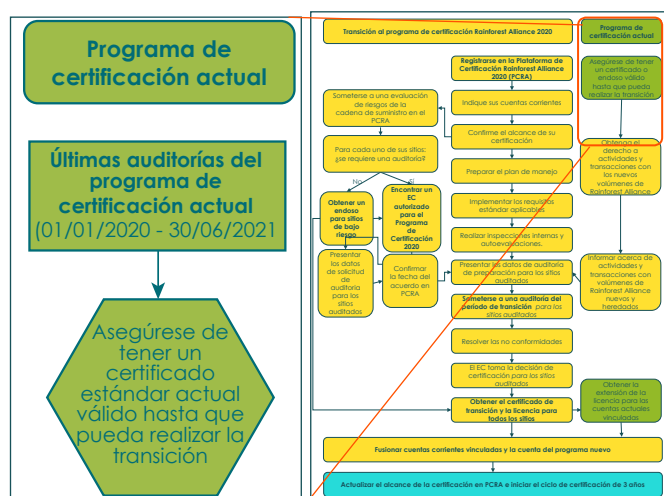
Programa de certificación actual

Últimas auditorías del programa de certificación actual (01/01/2020 - 30/06/2021)

Asegúrese de tener un certificado estándar actual válido hasta que pueda realizar la transición

Transición al programa de certificación Rainforest Alliance 2020

Programa de certificación actual

Registrarse en la Plataforma de Certificación Rainforest Alliance 2020 (PCRA)

Asegúrese de tener un certificado o endoso válido hasta que pueda realizar la transición

Someterse a una evaluación de riesgos de la cadena de suministro en el PCRA

Indique sus cuentas corrientes

Confirme el alcance de su certificación

Obtenga el derecho a actividades y transacciones con los nuevos volúmenes de Rainforest Alliance

Para cada uno de sus sitios: ¿se requiere una auditoría?

No

Sí

Preparar el plan de manejo

Obtener un endoso para sitios de bajo riesgo

Encontrar un EC autorizado para el Programa de Certificación 2020

Implementar los requisitos estándar aplicables

Realizar inspecciones internas y autoevaluaciones

Presentar los datos de solicitud de auditoría para los sitios auditados

Confirmar la fecha del acuerdo en PCRA

Presentar los datos de auditoría de preparación para los sitios auditados

Informar acerca de actividades y transacciones con volúmenes de Rainforest Alliance nuevos y heredados

Someterse a una auditoría del período de transición para los sitios auditados

Resolver las no conformidades

El EC toma la decisión de certificación para los sitios auditados

Obtener la extensión de la licencia para las cuentas actuales vinculadas

Obtener el certificado de transición y la licencia para todos los sitios

Fusionar cuentas corrientes vinculadas y la cuenta del programa nuevo

Actualizar el alcance de la certificación en PCRA e iniciar el ciclo de certificación de 3 años